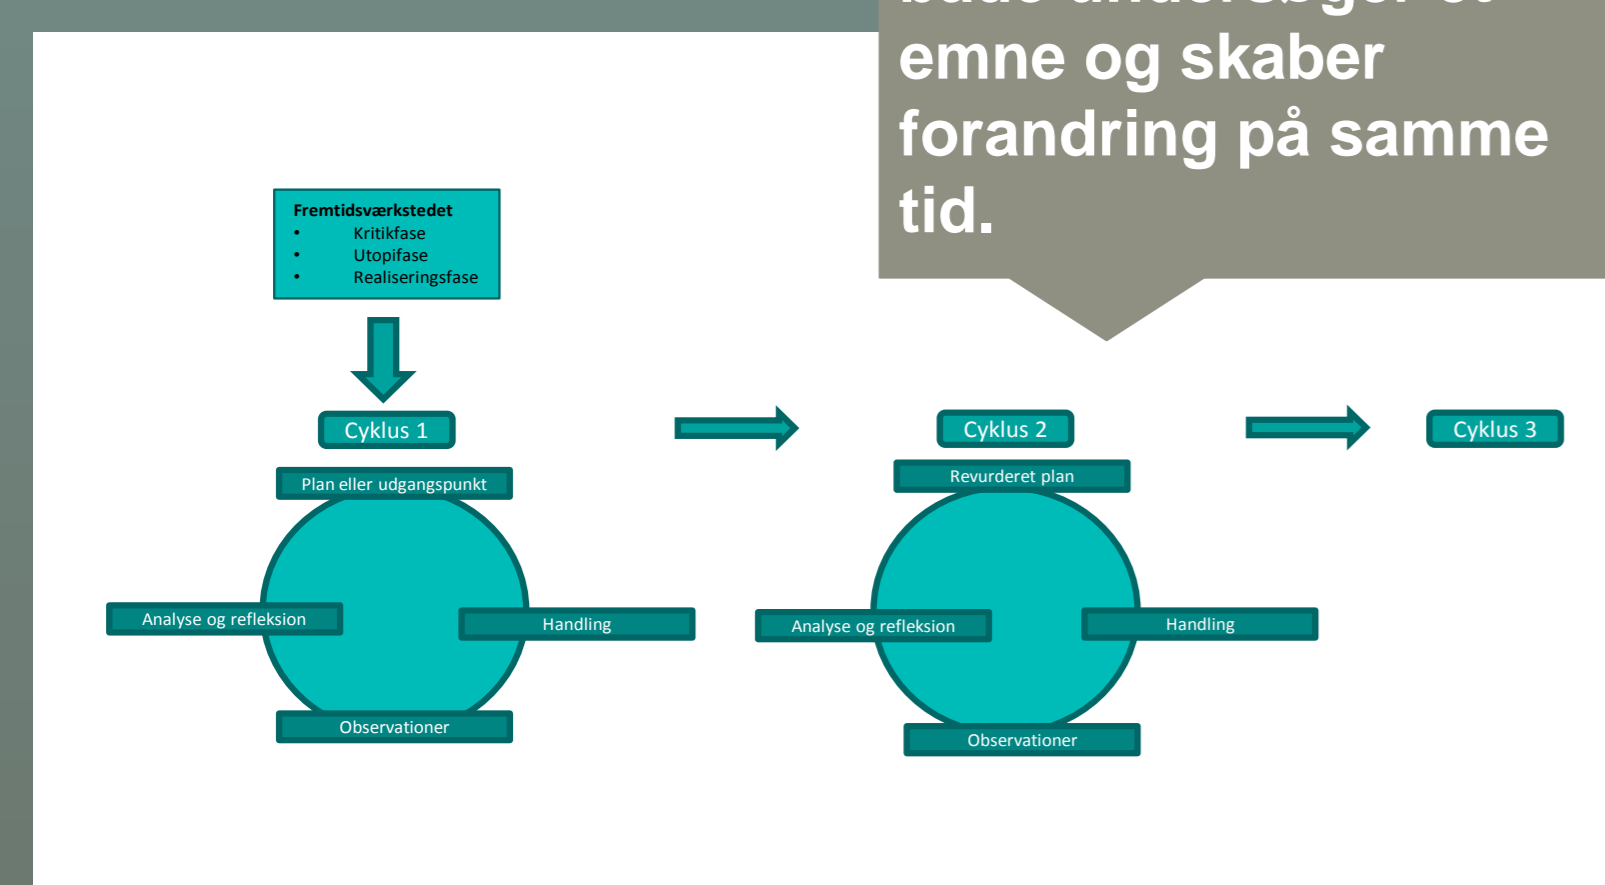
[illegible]
emne og skaber forandring på samme tid.

Fremtidsværkstedet
- Kritikfase
- Utopifase
- Realiseringsfase

Cyklus 1

Plan eller udgangspunkt

Analyse og refleksion

Handling

Observationer

Cyklus 2

Revurderet plan

Analyse og refleksion

Handling

Observationer

Cyklus 3